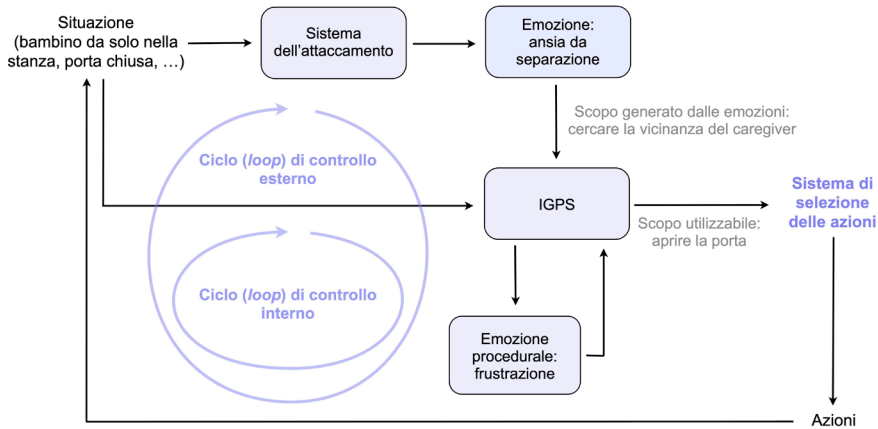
Situazione (bambino da solo nella stanza, porta chiusa, …)

Sistema dell'attaccamento

Emozione: ansia da separazione

Scopo generato dalle emozioni: cercare la vicinanza del caregiver

Ciclo (*loop*) di controllo esterno

Ciclo (*loop*) di controllo interno

IGPS

Scopo utilizzabile: aprire la porta

Sistema di selezione delle azioni

Emozione procedurale: frustrazione

Azioni